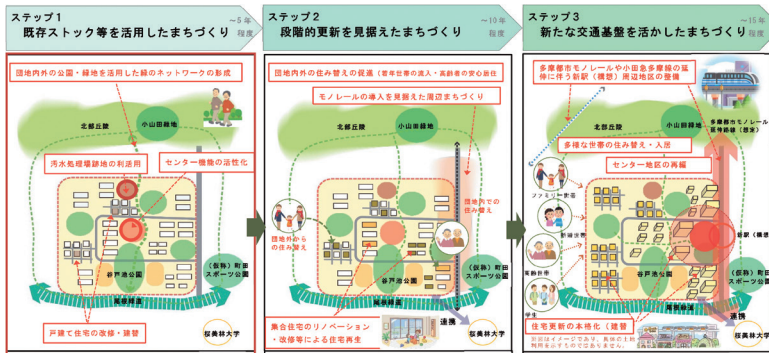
ステップ1
既存ストック等を活用したまちづくり
~5年程度

団地内外の公園・緑地を活用した緑のネットワークの形成
北部丘陵
小山田緑地
汚水処理場跡地の利活用
センター機能の活性化
谷戸池公園
尾根緑道
戸建て住宅の改修・建替
桜美林大学

ステップ2
段階的更新を見据えたまちづくり
~10年程度

団地内外の住み替えの促進（若年世帯の流入・高齢者の安心居住）
モノレールの導入を見据えた周辺まちづくり
北部丘陵
小山田緑地
団地内での住み替え
団地外からの住み替え
谷戸池公園
（仮称）町田スポーツ公園
尾根緑道
集合住宅のリノベーション・改修等による住宅再生
連携
桜美林大学

ステップ3
新たな交通基盤を活かしたまちづくり
~15年程度

多摩都市モノレールや小田急多摩線の延伸に伴う新駅（構想）周辺地区の整備
多摩都市モノレール延伸路線（構想）
北部丘陵
小山田緑地
多様な世帯の住み替え・入居
センター地区の再編
ファミリー世帯
新婚世帯
高齢世帯
学生
新駅（構想）
谷戸池公園
（仮称）町田スポーツ公園
尾根緑道
住宅更新の本格化（建替）
連携
桜美林大学
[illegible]